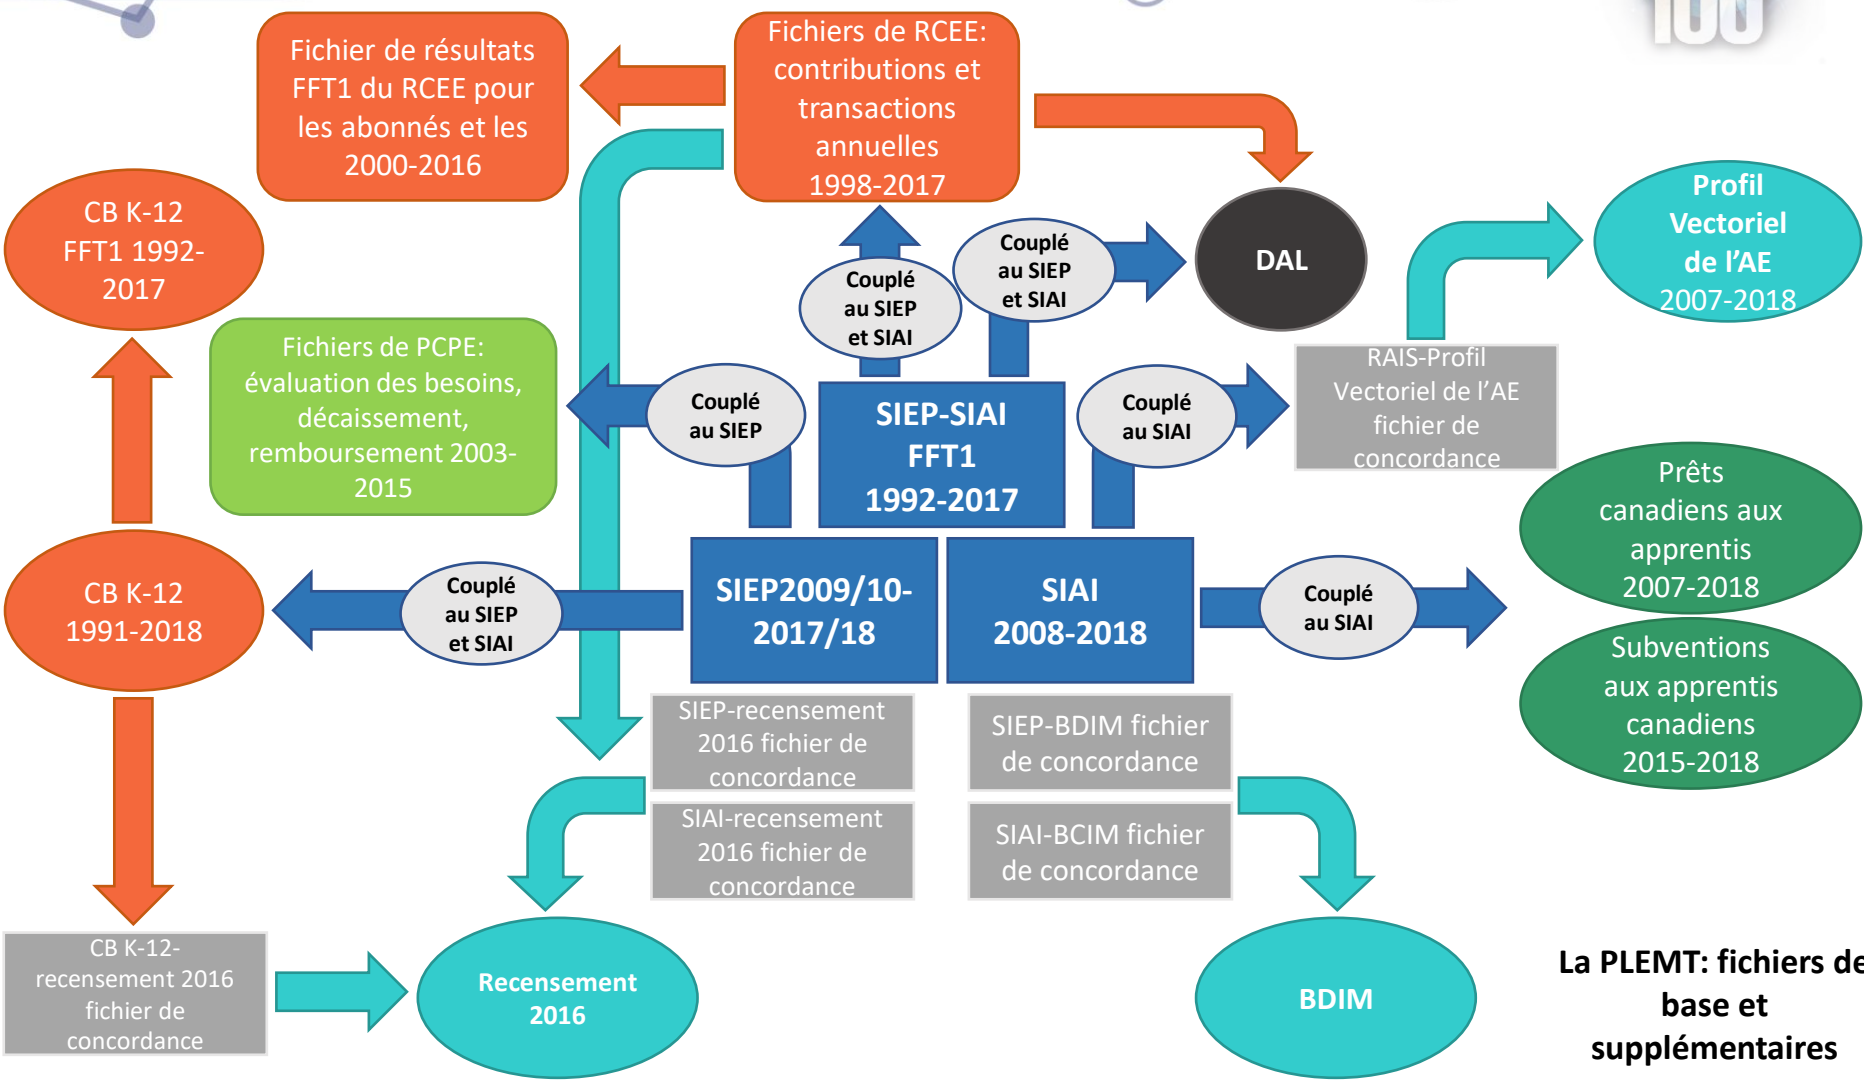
Fichier de résultats FFT1 du RCEE pour les abonnés et les 2000-2016

Fichiers de RCEE: contributions et transactions annuelles 1998-2017

CB K-12 FFT1 1992-2017

Couplé au SIEP et SIAI

Couplé au SIEP et SIAI

DAL

Profil Vectoriel de l'AE 2007-2018

Fichiers de PCPE: évaluation des besoins, décaissement, remboursement 2003-2015

Couplé au SIEP

SIEP-SIAI FFT1 1992-2017

Couplé au SIAI

RAIS-Profil Vectoriel de l'AE fichier de concordance

Prêts canadiens aux apprentis 2007-2018

CB K-12 1991-2018

Couplé au SIEP et SIAI

SIEP2009/10-2017/18

SIAI 2008-2018

Couplé au SIAI

Subventions aux apprentis canadiens 2015-2018

SIEP-recensement 2016 fichier de concordance

SIEP-BDIM fichier de concordance

SIAI-recensement 2016 fichier de concordance

SIAI-BCIM fichier de concordance

CB K-12-recensement 2016 fichier de concordance

Recensement 2016

BDIM

La PLEMT: fichiers de base et supplémentaires